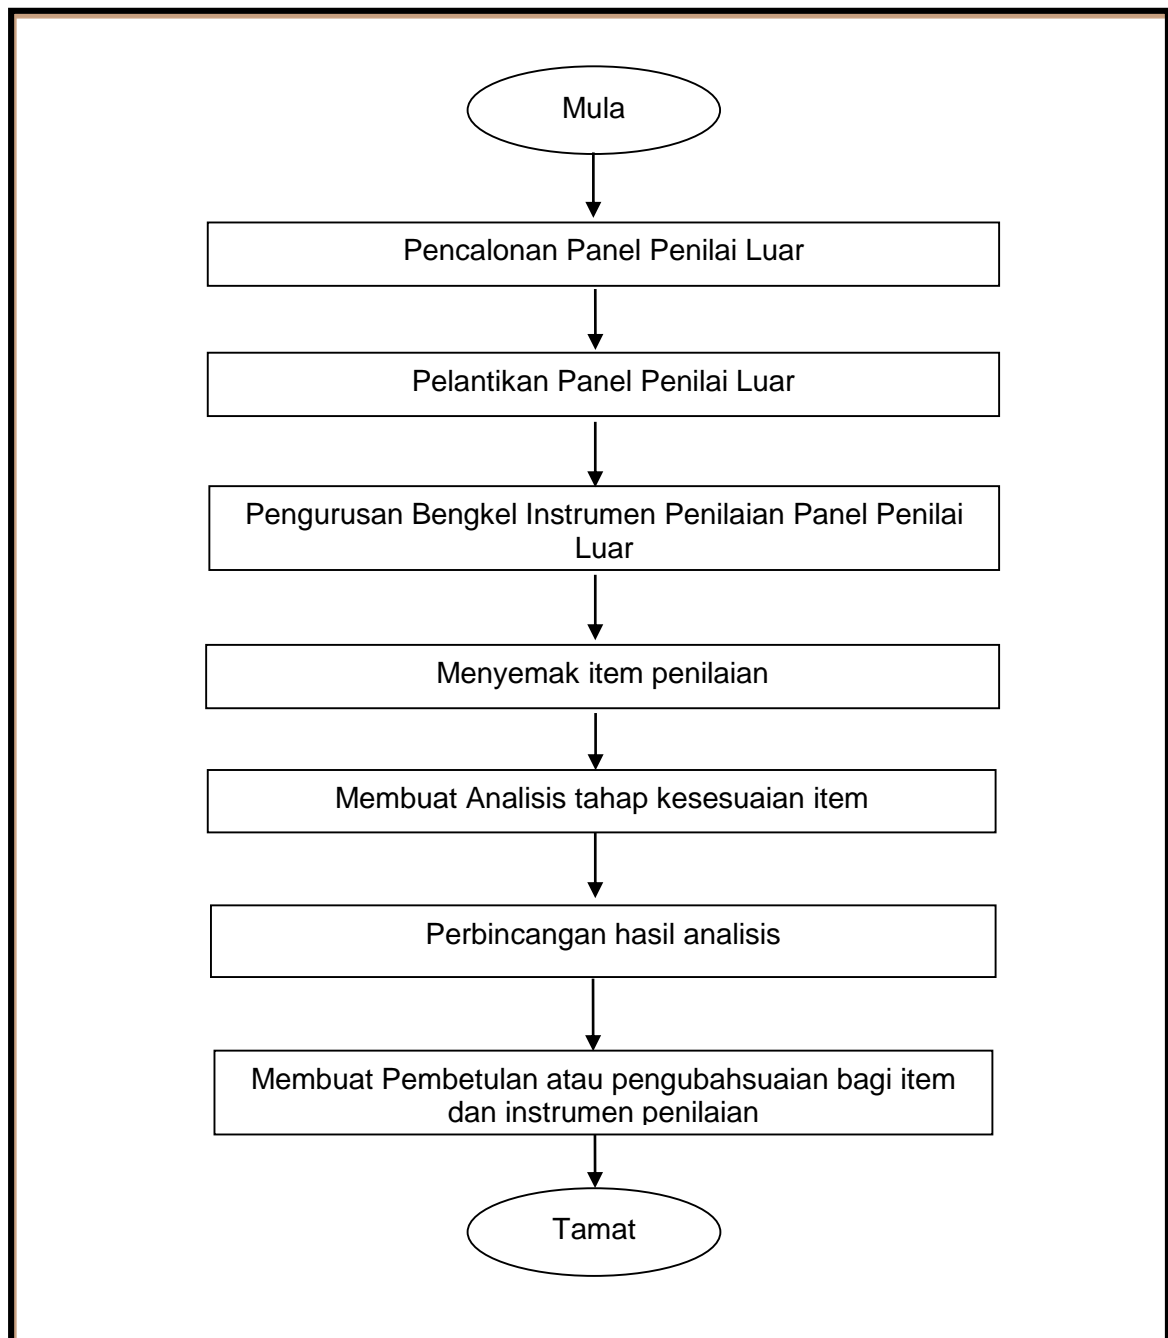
Mula

Pencalonan Panel Penilai Luar

Pelantikan Panel Penilai Luar

Pengurusan Bengkel Instrumen Penilaian Panel Penilai Luar

Menyemak item penilaian

Membuat Analisis tahap kesesuaian item

Perbincangan hasil analisis

Membuat Pembetulan atau pengubahsuaian bagi item dan instrumen penilaian

Tamat